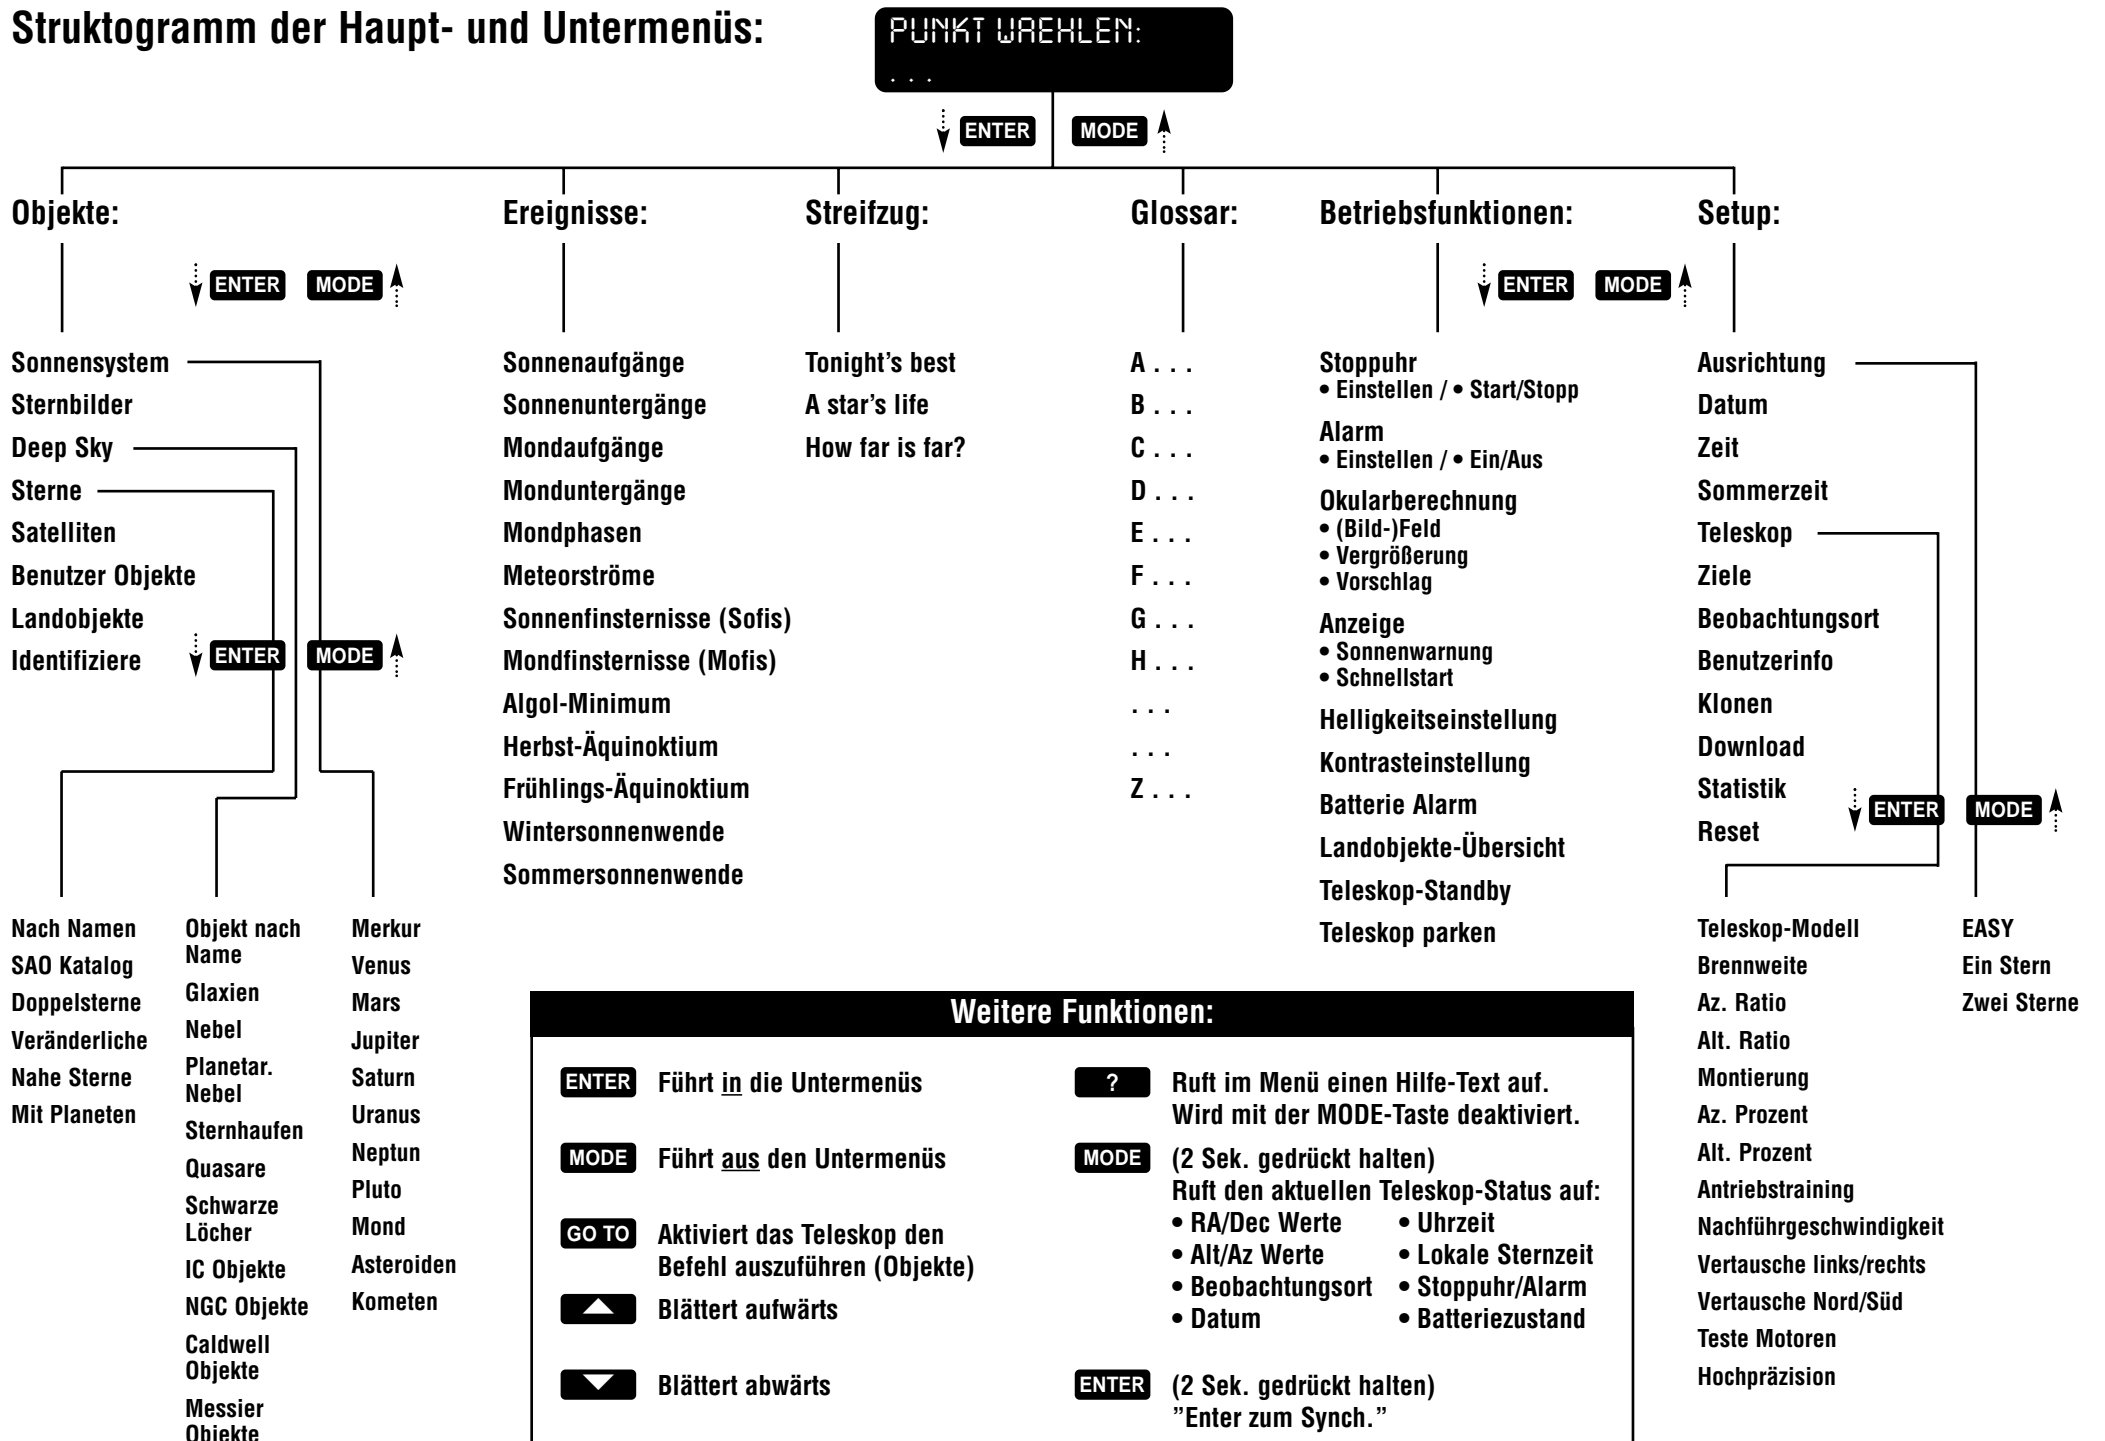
Struktogramm der Haupt- und Untermenüs:

PUNKT WAEHLEN:
. . .

ENTER MODE

Objekte:
ENTER MODE
Sonnensystem
Sternbilder
Deep Sky
Sterne
Satelliten
Benutzer Objekte
Landobjekte
Identifiziere
ENTER MODE

Nach Namen
SAO Katalog
Doppelsterne
Veränderliche
Nahe Sterne
Mit Planeten

Objekt nach Name
Glaxien
Nebel
Planetar. Nebel
Sternhaufen
Quasare
Schwarze Löcher
IC Objekte
NGC Objekte
Caldwell Objekte
Messier Objekte

Merkur
Venus
Mars
Jupiter
Saturn
Uranus
Neptun
Pluto
Mond
Asteroiden
Kometen

Ereignisse:
Sonnenaufgänge
Sonnenuntergänge
Mondaufgänge
Monduntergänge
Mondphasen
Meteorströme
Sonnenfinsternisse (Sofis)
Mondfinsternisse (Mofis)
Algol-Minimum
Herbst-Äquinoktium
Frühlings-Äquinoktium
Wintersonnenwende
Sommersonnenwende

Streifzug:
Tonight's best
A star's life
How far is far?

Glossar:
A . . .
B . . .
C . . .
D . . .
E . . .
F . . .
G . . .
H . . .
. . .
. . .
Z . . .

Betriebsfunktionen:
ENTER MODE
Stoppuhr
• Einstellen / • Start/Stopp
Alarm
• Einstellen / • Ein/Aus
Okularberechnung
• (Bild-)Feld
• Vergrößerung
• Vorschlag
Anzeige
• Sonnenwarnung
• Schnellstart
Helligkeitseinstellung
Kontrasteinstellung
Batterie Alarm
Landobjekte-Übersicht
Teleskop-Standby
Teleskop parken

Setup:
Ausrichtung
Datum
Zeit
Sommerzeit
Teleskop
Ziele
Beobachtungsort
Benutzerinfo
Klonen
Download
Statistik
Reset
ENTER MODE

Teleskop-Modell
Brennweite
Az. Ratio
Alt. Ratio
Montierung
Az. Prozent
Alt. Prozent
Antriebstraining
Nachführgeschwindigkeit
Vertausche links/rechts
Vertausche Nord/Süd
Teste Motoren
Hochpräzision

EASY
Ein Stern
Zwei Sterne

Weitere Funktionen:
ENTER Führt in die Untermenüs
MODE Führt aus den Untermenüs
GO TO Aktiviert das Teleskop den Befehl auszuführen (Objekte)
Blättert aufwärts
Blättert abwärts
? Ruft im Menü einen Hilfe-Text auf. Wird mit der MODE-Taste deaktiviert.
MODE (2 Sek. gedrückt halten) Ruft den aktuellen Teleskop-Status auf:
• RA/Dec Werte • Uhrzeit
• Alt/Az Werte • Lokale Sternzeit
• Beobachtungsort • Stoppuhr/Alarm
• Datum • Batteriezustand
ENTER (2 Sek. gedrückt halten) "Enter zum Synch."